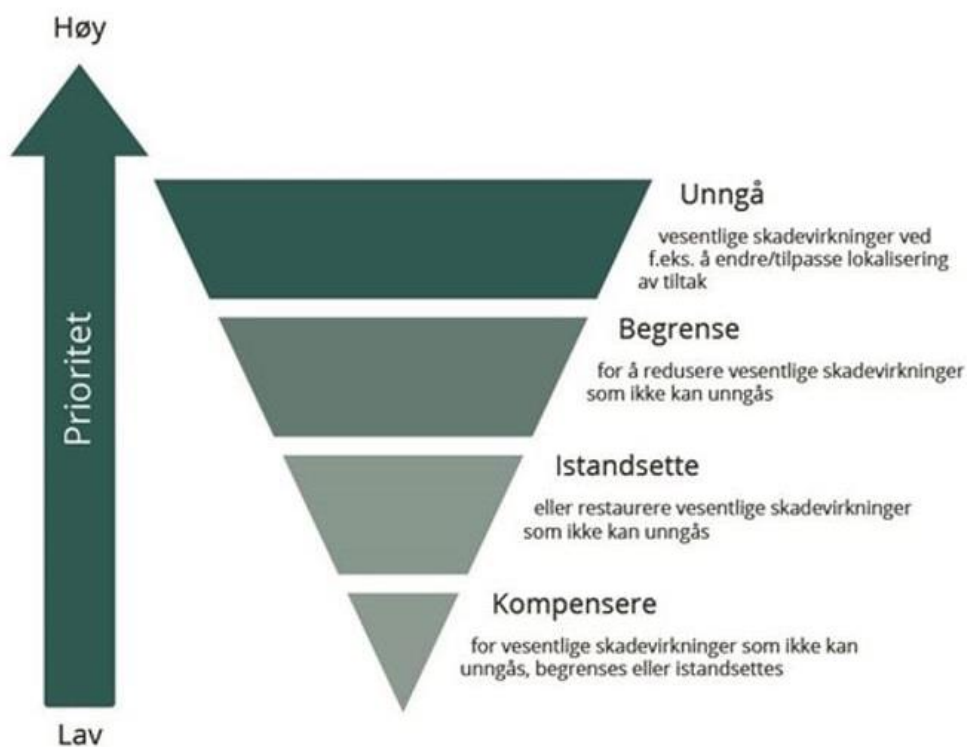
Høy

Prioritet

Lav

Unngå

vesentlige skadevirkninger ved f.eks. å endre/tilpasse lokalisering av tiltak

Begrense

for å redusere vesentlige skadevirkninger som ikke kan unngås

Istandsette

eller restaurere vesentlige skadevirkninger som ikke kan unngås

Kompensere

for vesentlige skadevirkninger som ikke kan unngås, begrenses eller istandsettes